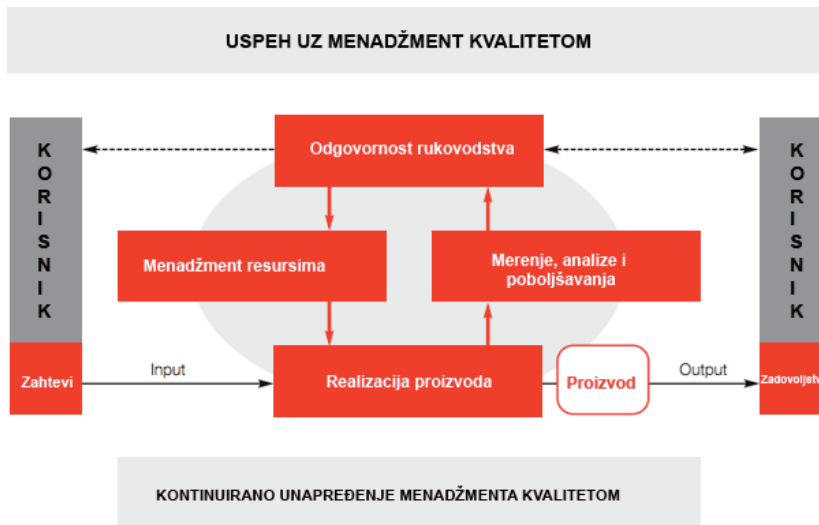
USPEH UZ MENADŽMENT KVALITETOM

K O R I S N I K

Odgovornost rukovodstva

K O R I S N I K

Menadžment resursima

Merenje, analize i poboljšavanja

Zahtevi

Input

Realizacija proizvoda

Proizvod

Output

Zadovoljstv

KONTINUIRANO UNAPREĐENJE MENADŽMENTA KVALITETOM